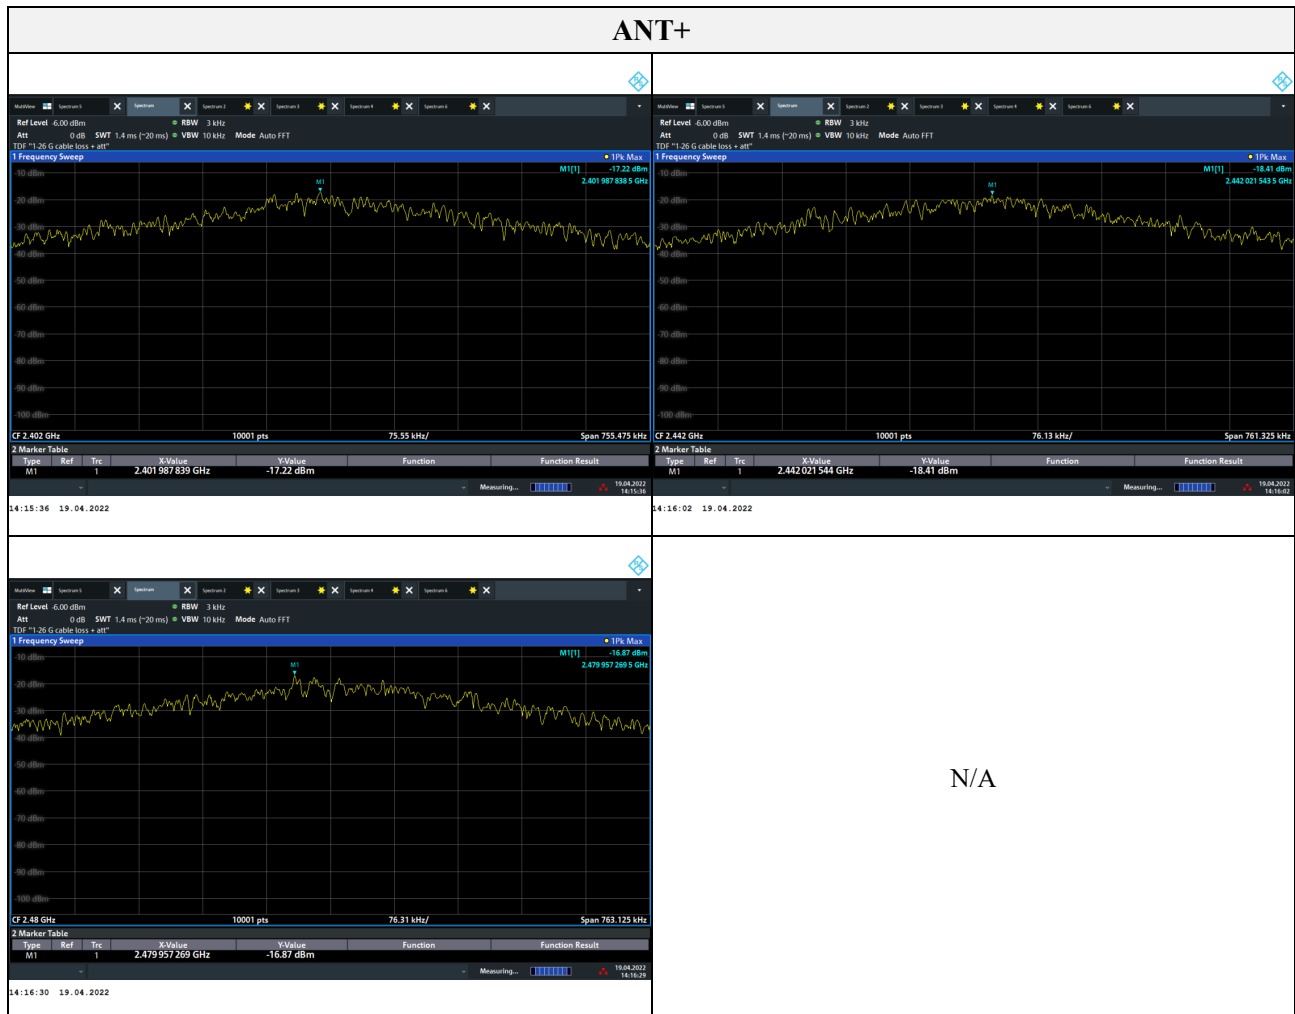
ANT+

MultiView Spectrum 5 Spectrum Spectrum 2 Spectrum 3 Spectrum 4 Spectrum 6

Ref Level -6.00 dBm RBW 3 kHz
Att 0 dB SWT 1.4 ms (~20 ms) VBW 10 kHz Mode Auto FFT
TDF "1-26 G cable loss + att"
1 Frequency Sweep 1Pk Max
M1[1] -17.22 dBm
2.401 987 838 5 GHz
-10 dBm
-20 dBm
M1
-30 dBm
-40 dBm
-50 dBm
-60 dBm
-70 dBm
-80 dBm
-90 dBm
-100 dBm
CF 2.402 GHz 10001 pts 75.55 kHz/ Span 755.475 kHz
2 Marker Table

| Type | Ref | Trc | X-Value | Y-Value | Function | Function Result |
|---|---|---|---|---|---|---|
| M1 | | 1 | 2.401 987 839 GHz | -17.22 dBm | | |

Measuring... 19.04.2022 14:15:36

14:15:36 19.04.2022

MultiView Spectrum 5 Spectrum Spectrum 2 Spectrum 3 Spectrum 4 Spectrum 6

Ref Level -6.00 dBm RBW 3 kHz
Att 0 dB SWT 1.4 ms (~20 ms) VBW 10 kHz Mode Auto FFT
TDF "1-26 G cable loss + att"
1 Frequency Sweep 1Pk Max
M1[1] -18.41 dBm
2.442 021 543 5 GHz
-10 dBm
-20 dBm
M1
-30 dBm
-40 dBm
-50 dBm
-60 dBm
-70 dBm
-80 dBm
-90 dBm
-100 dBm
CF 2.442 GHz 10001 pts 76.13 kHz/ Span 761.325 kHz
2 Marker Table

| Type | Ref | Trc | X-Value | Y-Value | Function | Function Result |
|---|---|---|---|---|---|---|
| M1 | | 1 | 2.442 021 544 GHz | -18.41 dBm | | |

Measuring... 19.04.2022 14:16:02

14:16:02 19.04.2022

MultiView Spectrum 5 Spectrum Spectrum 2 Spectrum 3 Spectrum 4 Spectrum 6

Ref Level -6.00 dBm RBW 3 kHz
Att 0 dB SWT 1.4 ms (~20 ms) VBW 10 kHz Mode Auto FFT
TDF "1-26 G cable loss + att"
1 Frequency Sweep 1Pk Max
M1[1] -16.87 dBm
2.479 957 269 5 GHz
-10 dBm
M1
-20 dBm
-30 dBm
-40 dBm
-50 dBm
-60 dBm
-70 dBm
-80 dBm
-90 dBm
-100 dBm
CF 2.48 GHz 10001 pts 76.31 kHz/ Span 763.125 kHz
2 Marker Table

| Type | Ref | Trc | X-Value | Y-Value | Function | Function Result |
|---|---|---|---|---|---|---|
| M1 | | 1 | 2.479 957 269 GHz | -16.87 dBm | | |

Measuring... 19.04.2022 14:16:29

14:16:30 19.04.2022

N/A